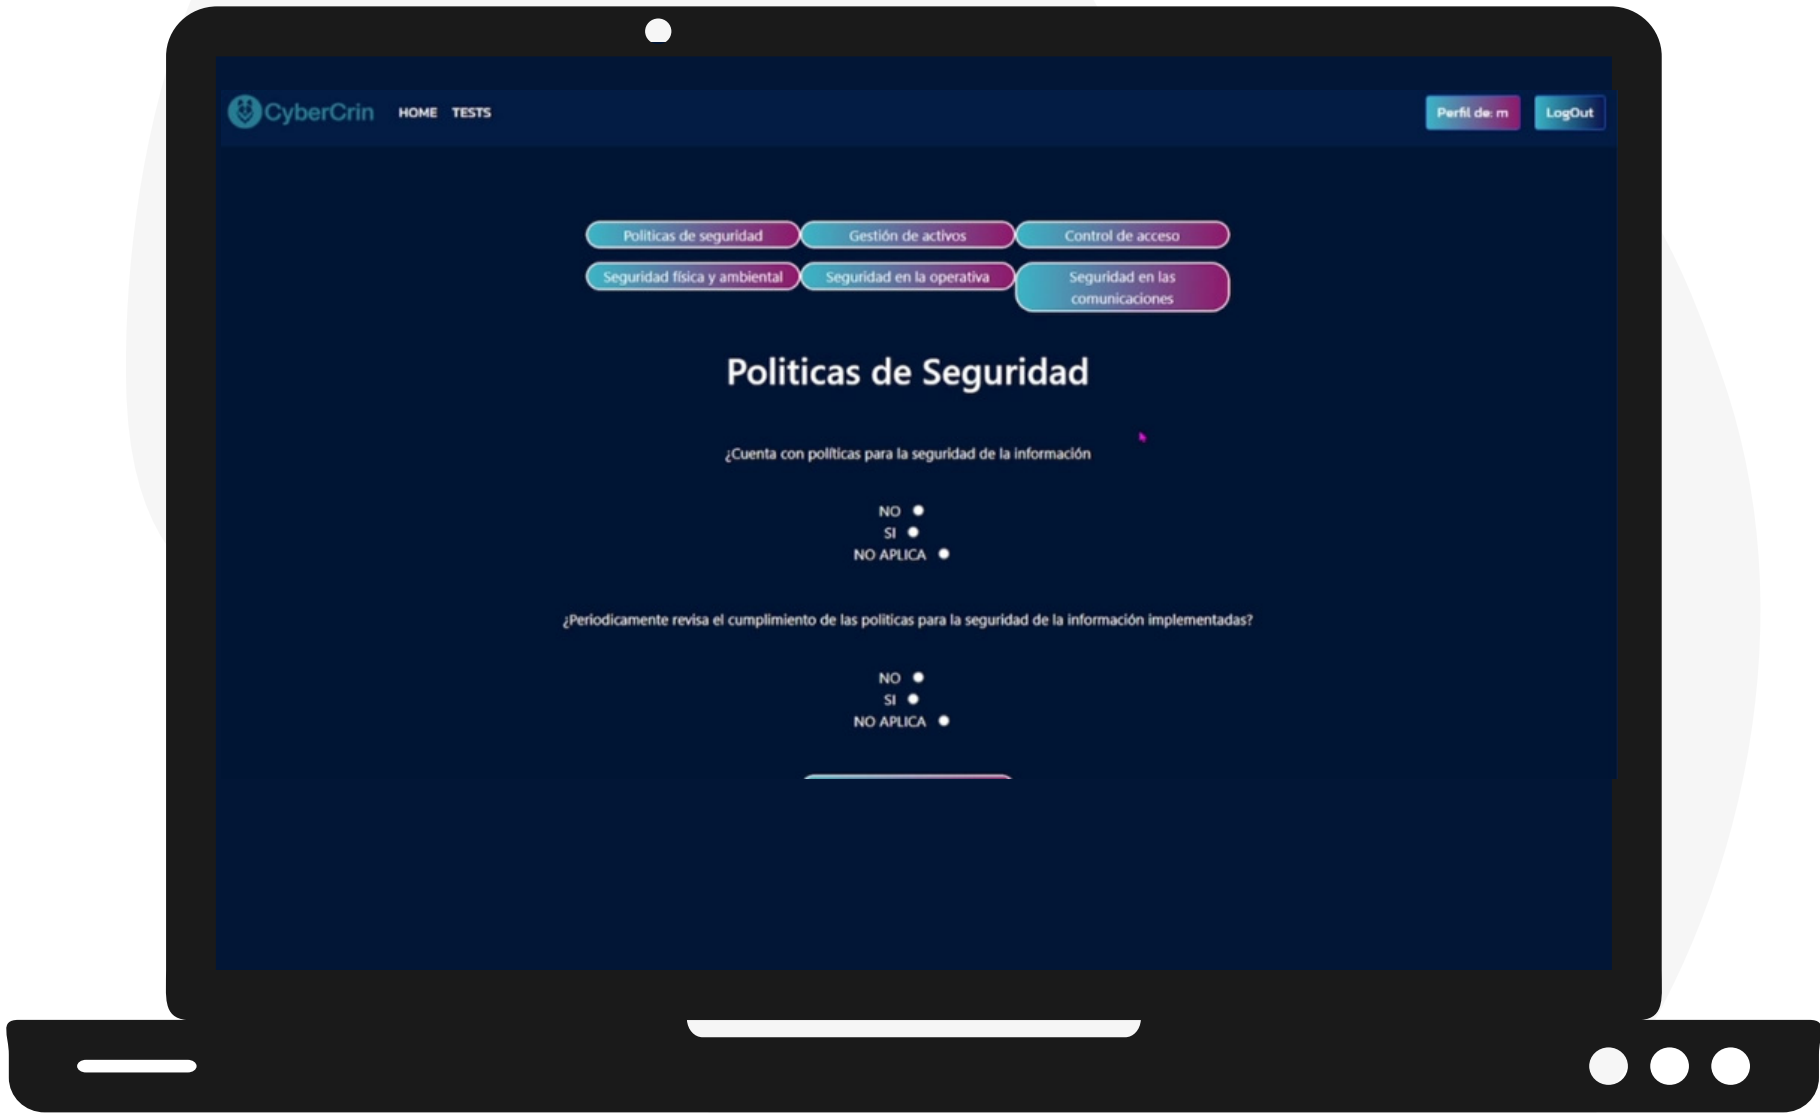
CyberCrin HOME TESTS

Perfil de: m LogOut

Politicas de seguridad Gestión de activos Control de acceso
Seguridad física y ambiental Seguridad en la operativa Seguridad en las comunicaciones

Politicas de Seguridad

¿Cuenta con politicas para la seguridad de la información

NO
SI
NO APLICA

¿Periodicamente revisa el cumplimiento de las politicas para la seguridad de la información implementadas?

NO
SI
NO APLICA